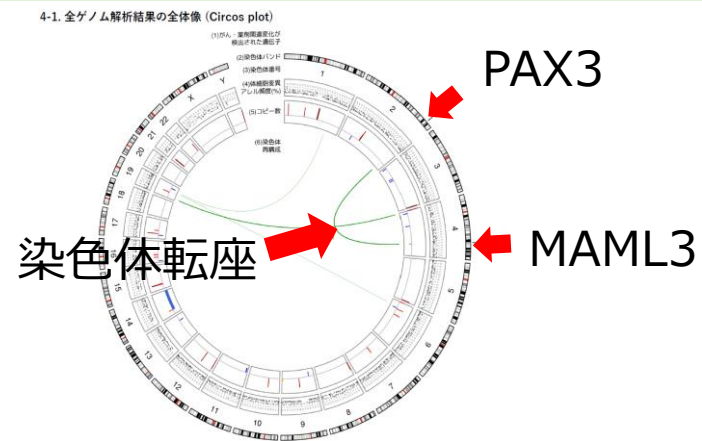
4-1. 全ゲノム解析結果の全体像 (Circos plot)

(1)がん・薬剤関連変化が検出された遺伝子
(2)染色体バンド
(3)染色体番号
(4)体細胞変異アレル頻度(%)
(5)コピー数
(6)染色体再構成

PAX3

MAML3

染色体転座

1
2
3
4
5
6
7
8
9
10
11
12
13
14
15
16
17
18
19
20
21
22
X
Y